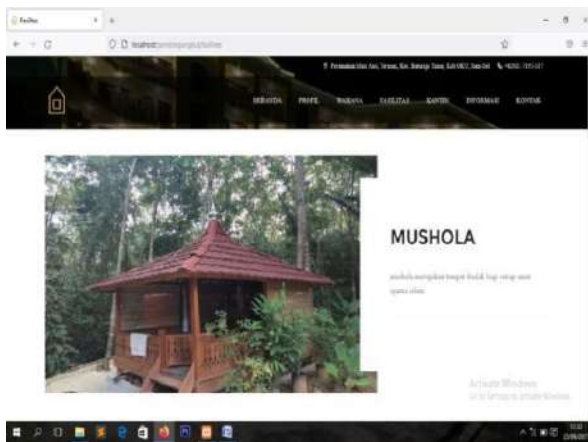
Fasilitas

localhost/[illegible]

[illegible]

BERANDA PROFIL WAHANA FASILITAS KANTIN INFORMASI KONTAK

MUSHOLA

mushola merupakan tempat ibadah bagi setiap umat agama islam

Activate Windows
Go to Settings to activate Windows.